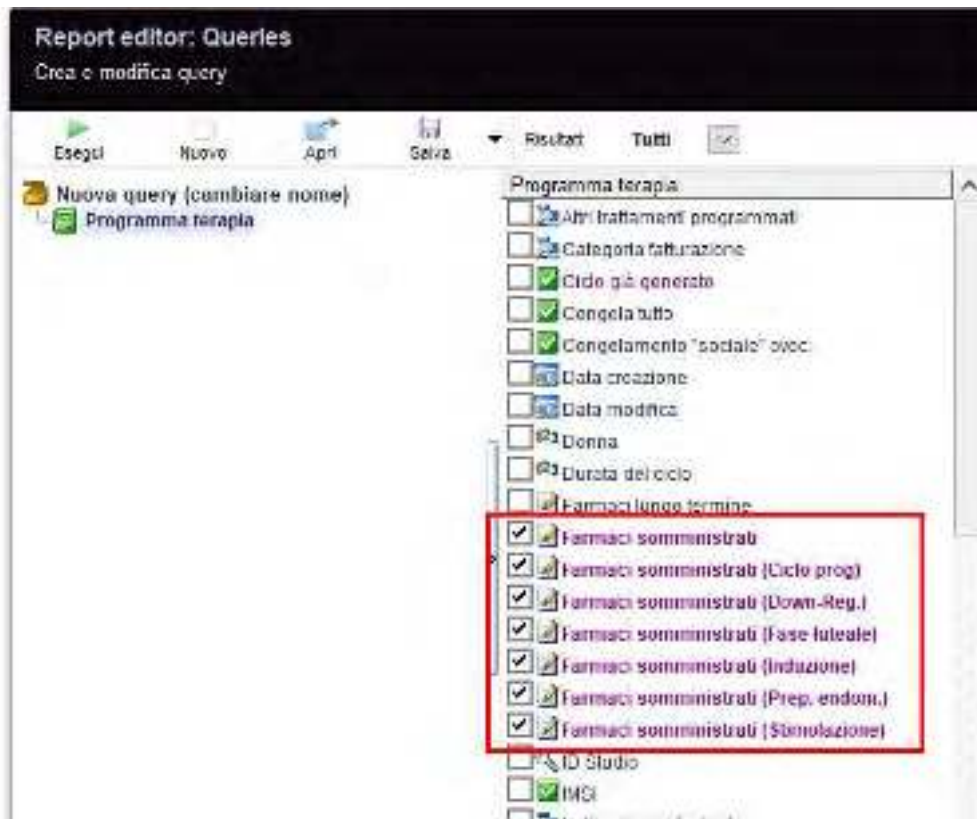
Report editor: Queries
Crea e modifica query

Esegui
Nuovo
Apri
Salva
Risultati
Tutti

Nuova query (cambiare nome)
Programma terapia

Programma terapia
Altri trattamenti programmati
Categoria fatturazione
Ciclo già generato
Congela tutto
Congelamento "sociale" ovoc.
Data creazione
Data modifica
Donna
Durata del ciclo
Farmaci lungo termine
Farmaci somministrati
Farmaci somministrati (Ciclo prog)
Farmaci somministrati (Down-Reg.)
Farmaci somministrati (Fase luteale)
Farmaci somministrati (Induzione)
Farmaci somministrati (Prep. endom.)
Farmaci somministrati (Stimolazione)
ID Studio
IMSI
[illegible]